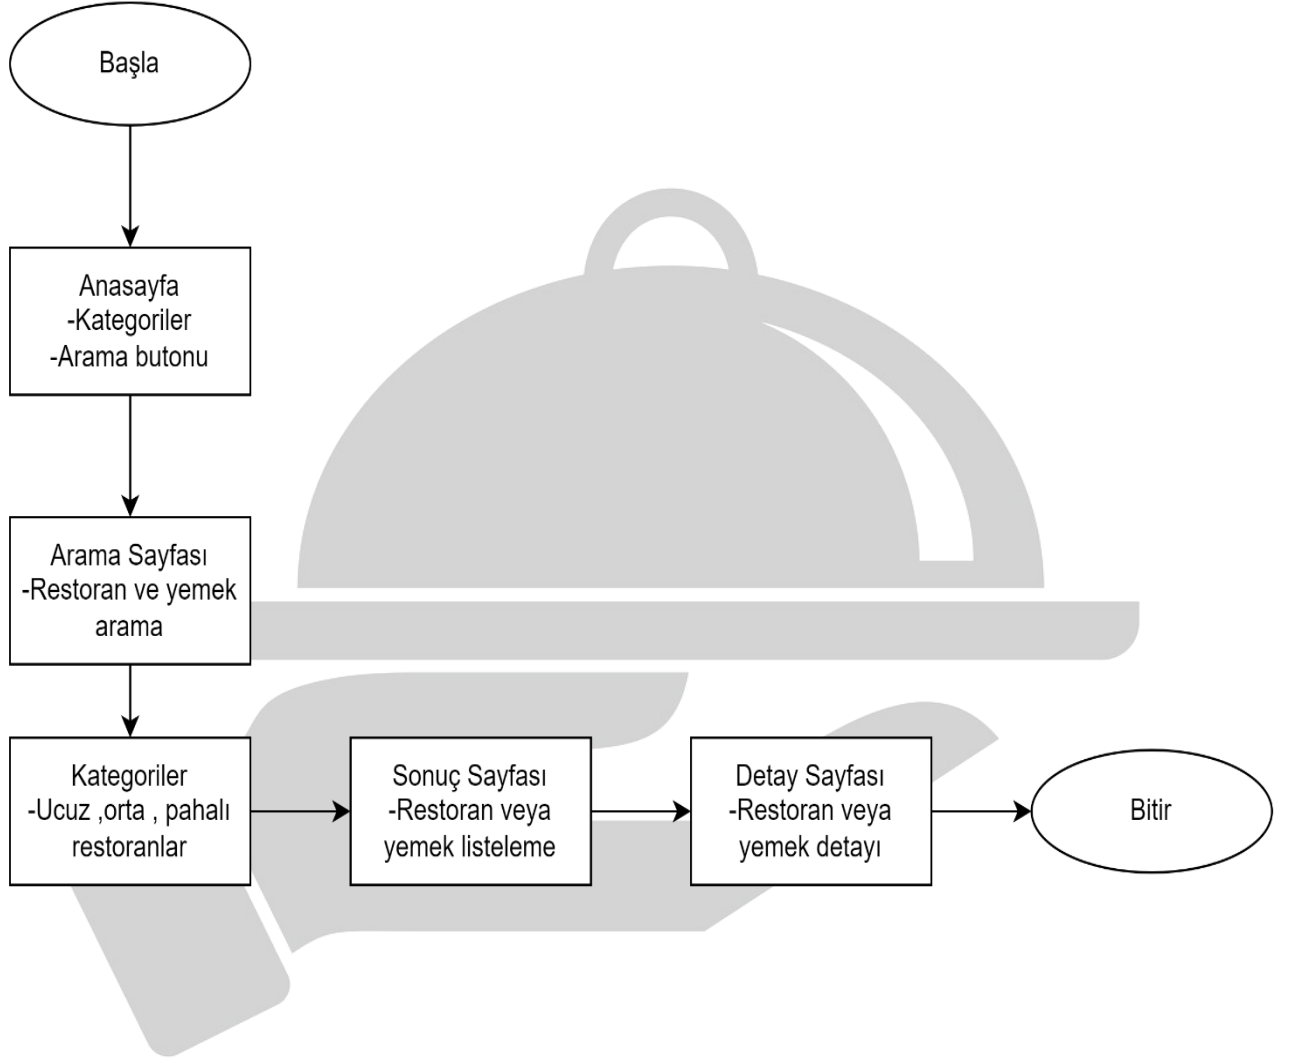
Başla

Anasayfa
-Kategoriler
-Arama butonu

Arama Sayfası
-Restoran ve yemek arama

Kategoriler
-Ucuz ,orta , pahalı restoranlar

Sonuç Sayfası
-Restoran veya yemek listeleme

Detay Sayfası
-Restoran veya yemek detayı

Bitir